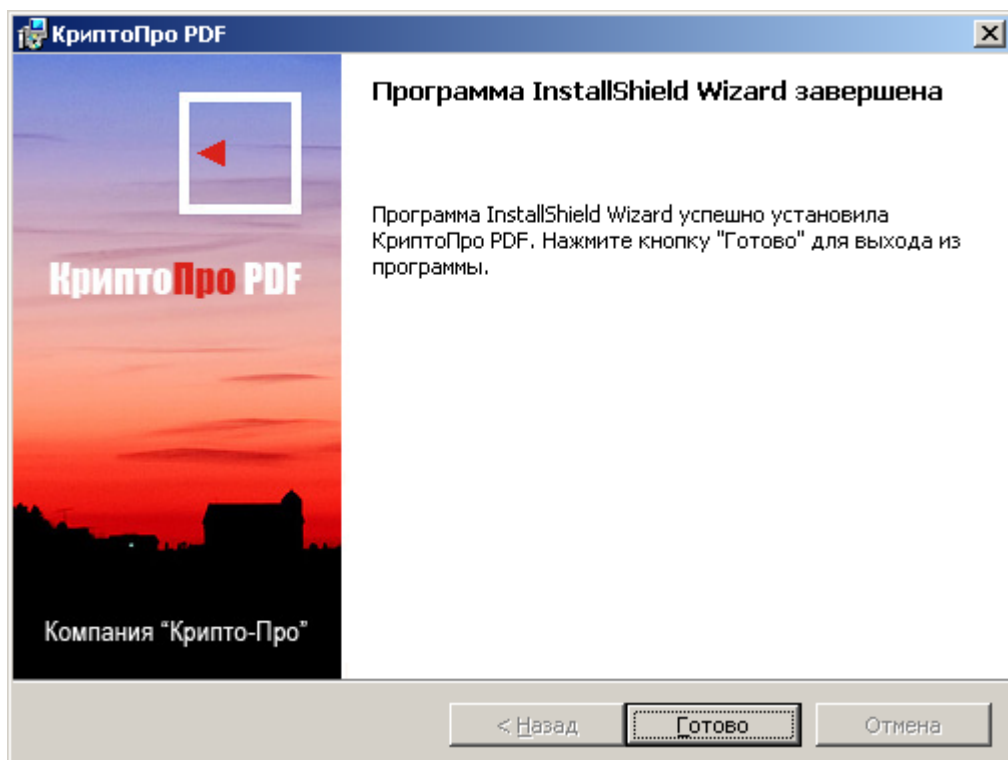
КриптоПро PDF

КриптоПро PDF

Компания "Крипто-Про"

Программа InstallShield Wizard завершена

Программа InstallShield Wizard успешно установила КриптоПро PDF. Нажмите кнопку "Готово" для выхода из программы.

< Назад

Готово

Отмена